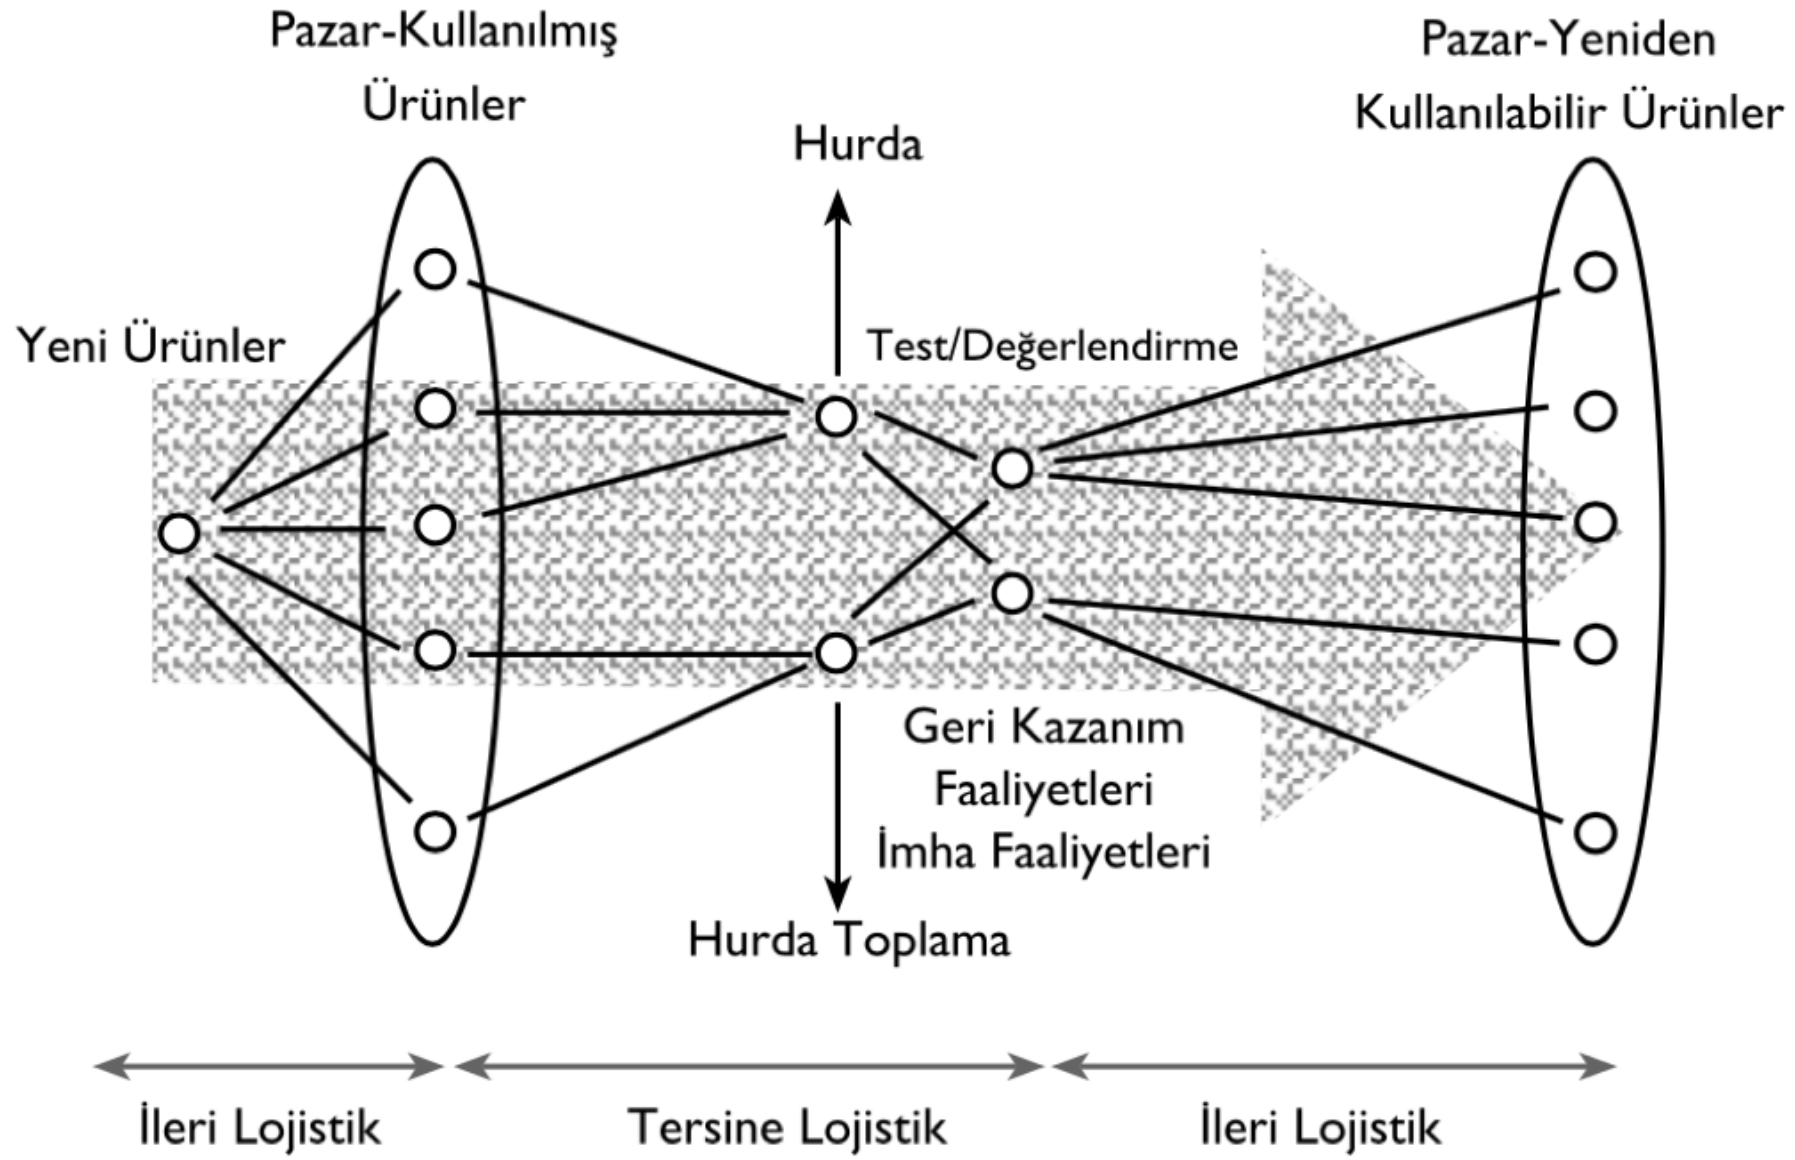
Pazar-Kullanılmış Ürünler

Pazar-Yeniden Kullanılabilir Ürünler

Hurda

Yeni Ürünler

Test/Değerlendirme

Geri Kazanım Faaliyetleri

İmha Faaliyetleri

Hurda Toplama

İleri Lojistik

Tersine Lojistik

İleri Lojistik